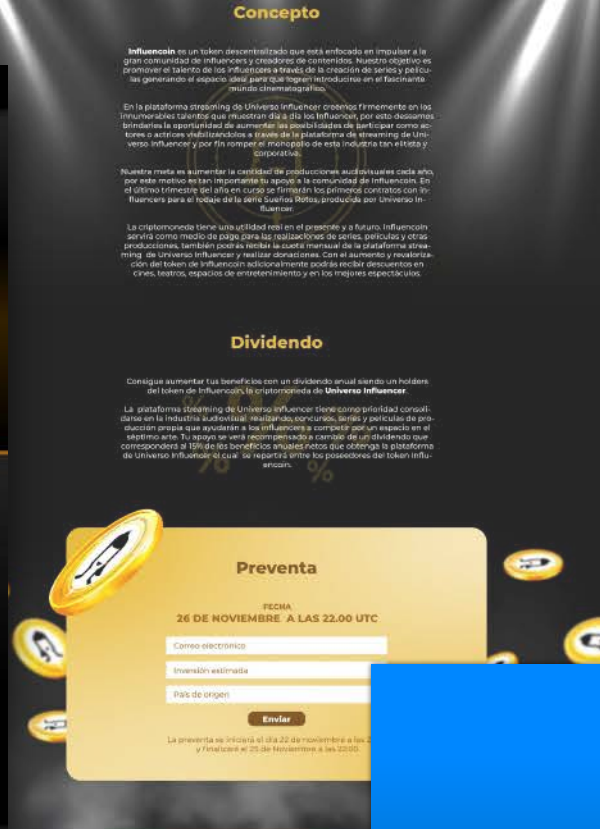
Concepto

Influencoin es un token descentralizado que está enfocado en impulsar a la gran comunidad de influencers y creadores de contenidos. Nuestro objetivo es promover el talento de los influencers a través de la creación de series y películas generando el espacio ideal para que logren introducirse en el fascinante mundo cinematográfico.

En la plataforma streaming de Universo Influencer creemos firmemente en los innumerables talentos que muestran día a día los influencer, por esto deseamos brindarles la oportunidad de aumentar las posibilidades de participar como actores o actrices visibilizándolos a través de la plataforma de streaming de Universo Influencer y por fin romper el monopolio de esta industria tan elitista y corporativa.

Nuestra meta es aumentar la cantidad de producciones audiovisuales cada año, por este motivo es tan importante tu apoyo a la comunidad de Influencoin. En el último trimestre del año en curso se firmarán los primeros contratos con Influencers para el rodaje de la serie Sueños Rotos, producida por Universo Influencer.

La criptomoneda tiene una utilidad real en el presente y a futuro. Influencoin servirá como medio de pago para las realizaciones de series, películas y otras producciones, también podrás recibir la cuota mensual de la plataforma streaming de Universo Influencer y realizar donaciones. Con el aumento y revalorización del token de Influencoin adicionalmente podrás recibir descuentos en cines, teatros, espacios de entretenimiento y en los mejores espectáculos.

Dividendo

Consigue aumentar tus beneficios con un dividendo anual siendo un holders del token de Influencoin, la criptomoneda de Universo Influencer.

La plataforma streaming de Universo Influencer tiene como prioridad consolidarse en la industria audiovisual realizando concursos, series y películas de producción propia que ayudarán a los influencers a competir por un espacio en el séptimo arte. Tu apoyo se verá recompensado a cambio de un dividendo que corresponderá al 15% de los beneficios anuales netos que obtenga la plataforma de Universo Influencer el cual se repartirá entre los poseedores del token Influencoin.

Preventa

FECHA
26 DE NOVIEMBRE A LAS 22.00 UTC

Correo electrónico

Inversión estimada

País de origen

Enviar

La preventa se iniciará el día 22 de noviembre a las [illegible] y finalizará el 26 de Noviembre a las 22.00